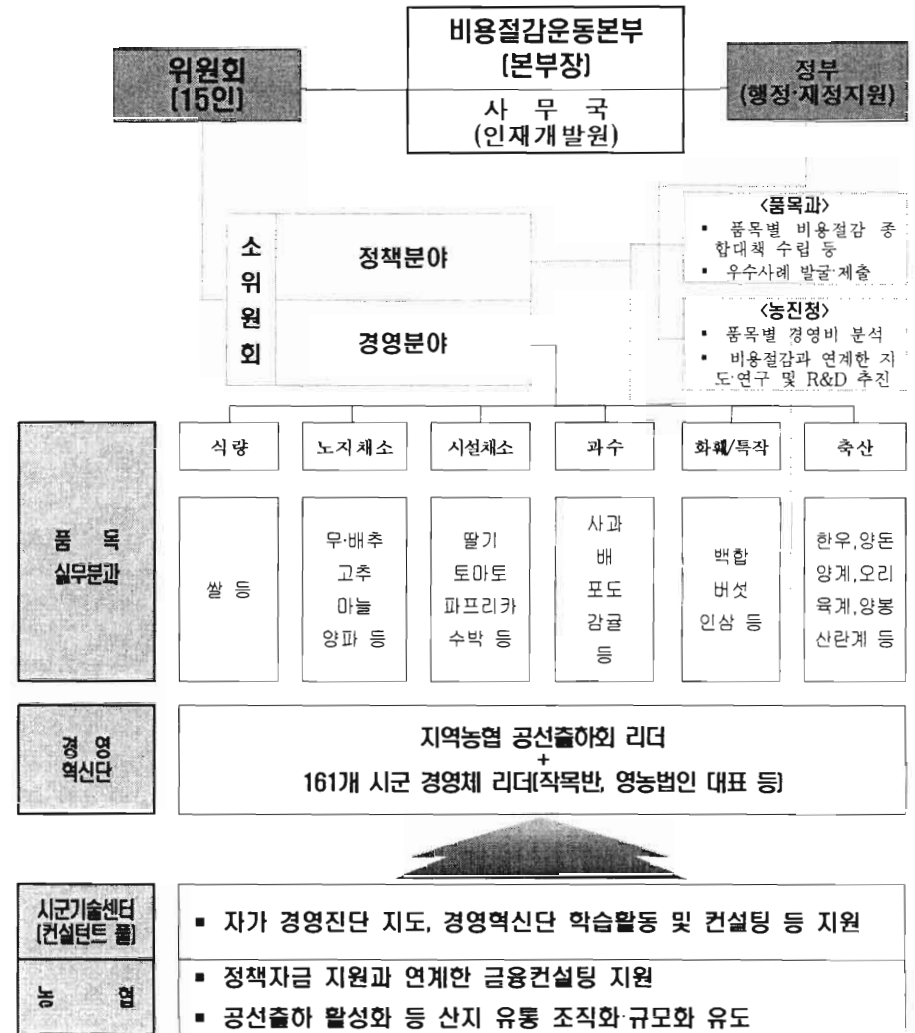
비용절감운동본부
(본부장)

위원회
(15인)

사 무 국
(인재개발원)

정부
(행정·재정지원)

<품목과>
▪ 품목별 비용절감 종합대책 수립 등
▪ 우수사례 발굴·제출

<농진청>
▪ 품목별 경영비 분석
▪ 비용절감과 연계한 지도·연구 및 R&D 추진

소위원회

정책분야

경영분야

| 품목 실무분과 | 식량 | 노지채소 | 시설채소 | 과수 | 화훼/특작 | 축산 |
|---|---|---|---|---|---|---|
| | 쌀 등 | 무·배추 고추 마늘 양파 등 | 딸기 토마토 파프리카 수박 등 | 사과 배 포도 감귤 등 | 백합 버섯 인삼 등 | 한우,양돈 양계,오리 육계,양봉 산란계 등 |

경영 혁신단

지역농협 공선출하회 리더
+
161개 시군 경영체 리더(작목반, 영농법인 대표 등)

시군기술센터 (컨설턴트 풀)
▪ 자가 경영진단 지도, 경영혁신단 학습활동 및 컨설팅 등 지원

농 협
▪ 정책자금 지원과 연계한 금융컨설팅 지원
▪ 공선출하 활성화 등 산지 유통 조직화·규모화 유도